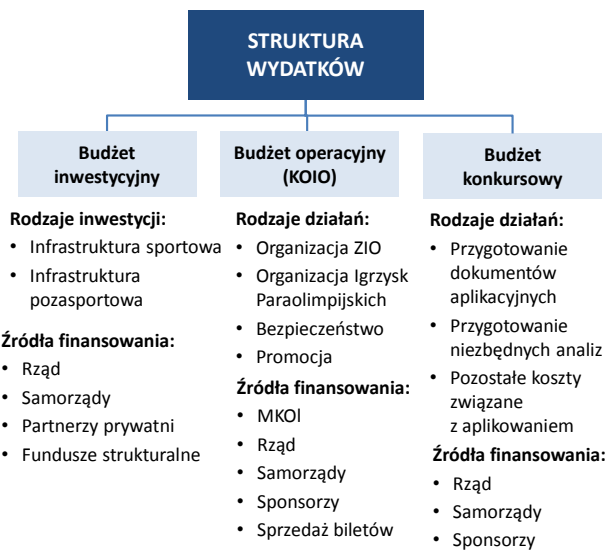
STRUKTURA WYDATKÓW

Budżet inwestycyjny

Rodzaje inwestycji:
• Infrastruktura sportowa
• Infrastruktura pozasportowa

Źródła finansowania:
• Rząd
• Samorządy
• Partnerzy prywatni
• Fundusze strukturalne

Budżet operacyjny (KOIO)

Rodzaje działań:
• Organizacja ZIO
• Organizacja Igrzysk Paraolimpijskich
• Bezpieczeństwo
• Promocja

Źródła finansowania:
• MKOl
• Rząd
• Samorządy
• Sponsorzy
• Sprzedaż biletów

Budżet konkursowy

Rodzaje działań:
• Przygotowanie dokumentów aplikacyjnych
• Przygotowanie niezbędnych analiz
• Pozostałe koszty związane z aplikowaniem

Źródła finansowania:
• Rząd
• Samorządy
• Sponsorzy